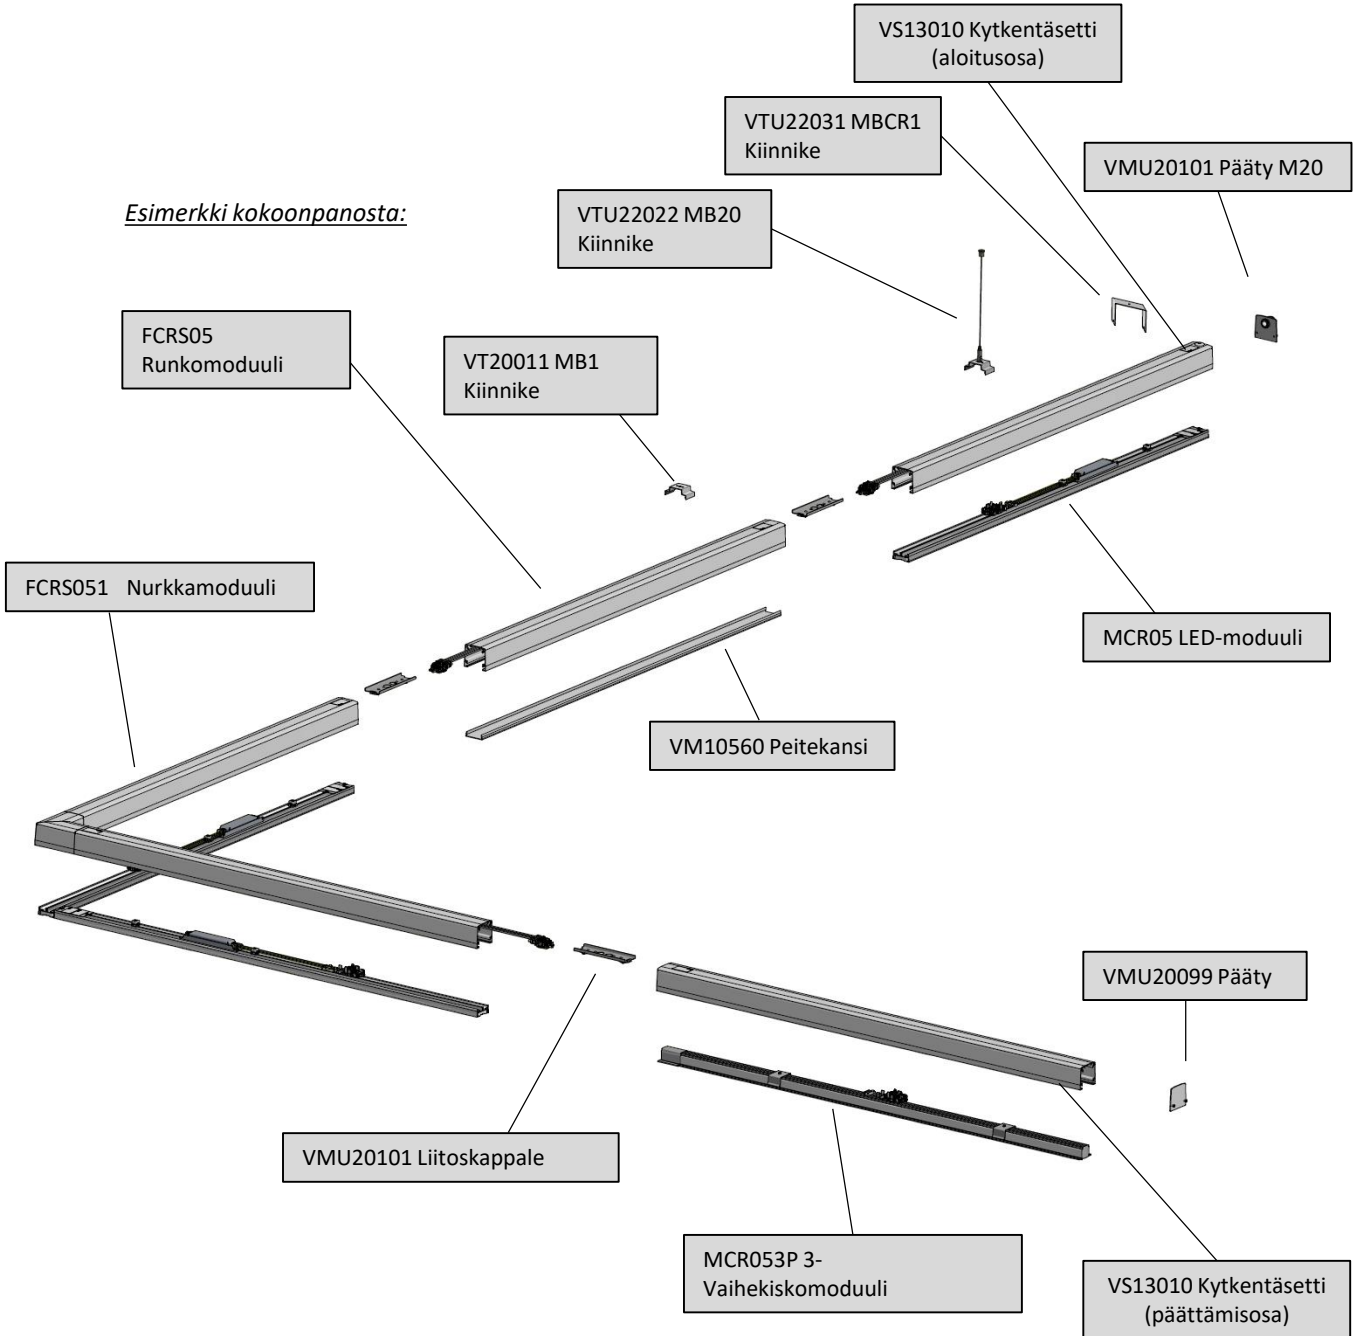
VS13010 Kytkentäsetti (aloitusosa)

VTU22031 MBCR1 Kiinnike

VMU20101 Pääty M20

Esimerkki kokoonpanosta:

VTU22022 MB20 Kiinnike

FCRS05 Runkomoduuli

VT20011 MB1 Kiinnike

FCRS051 Nurkkamoduuli

MCR05 LED-moduuli

VM10560 Peitekansi

VMU20099 Pääty

VMU20101 Liitoskappale

MCR053P 3-Vaihekiskomoduuli

VS13010 Kytkentäsetti (päättämisosa)